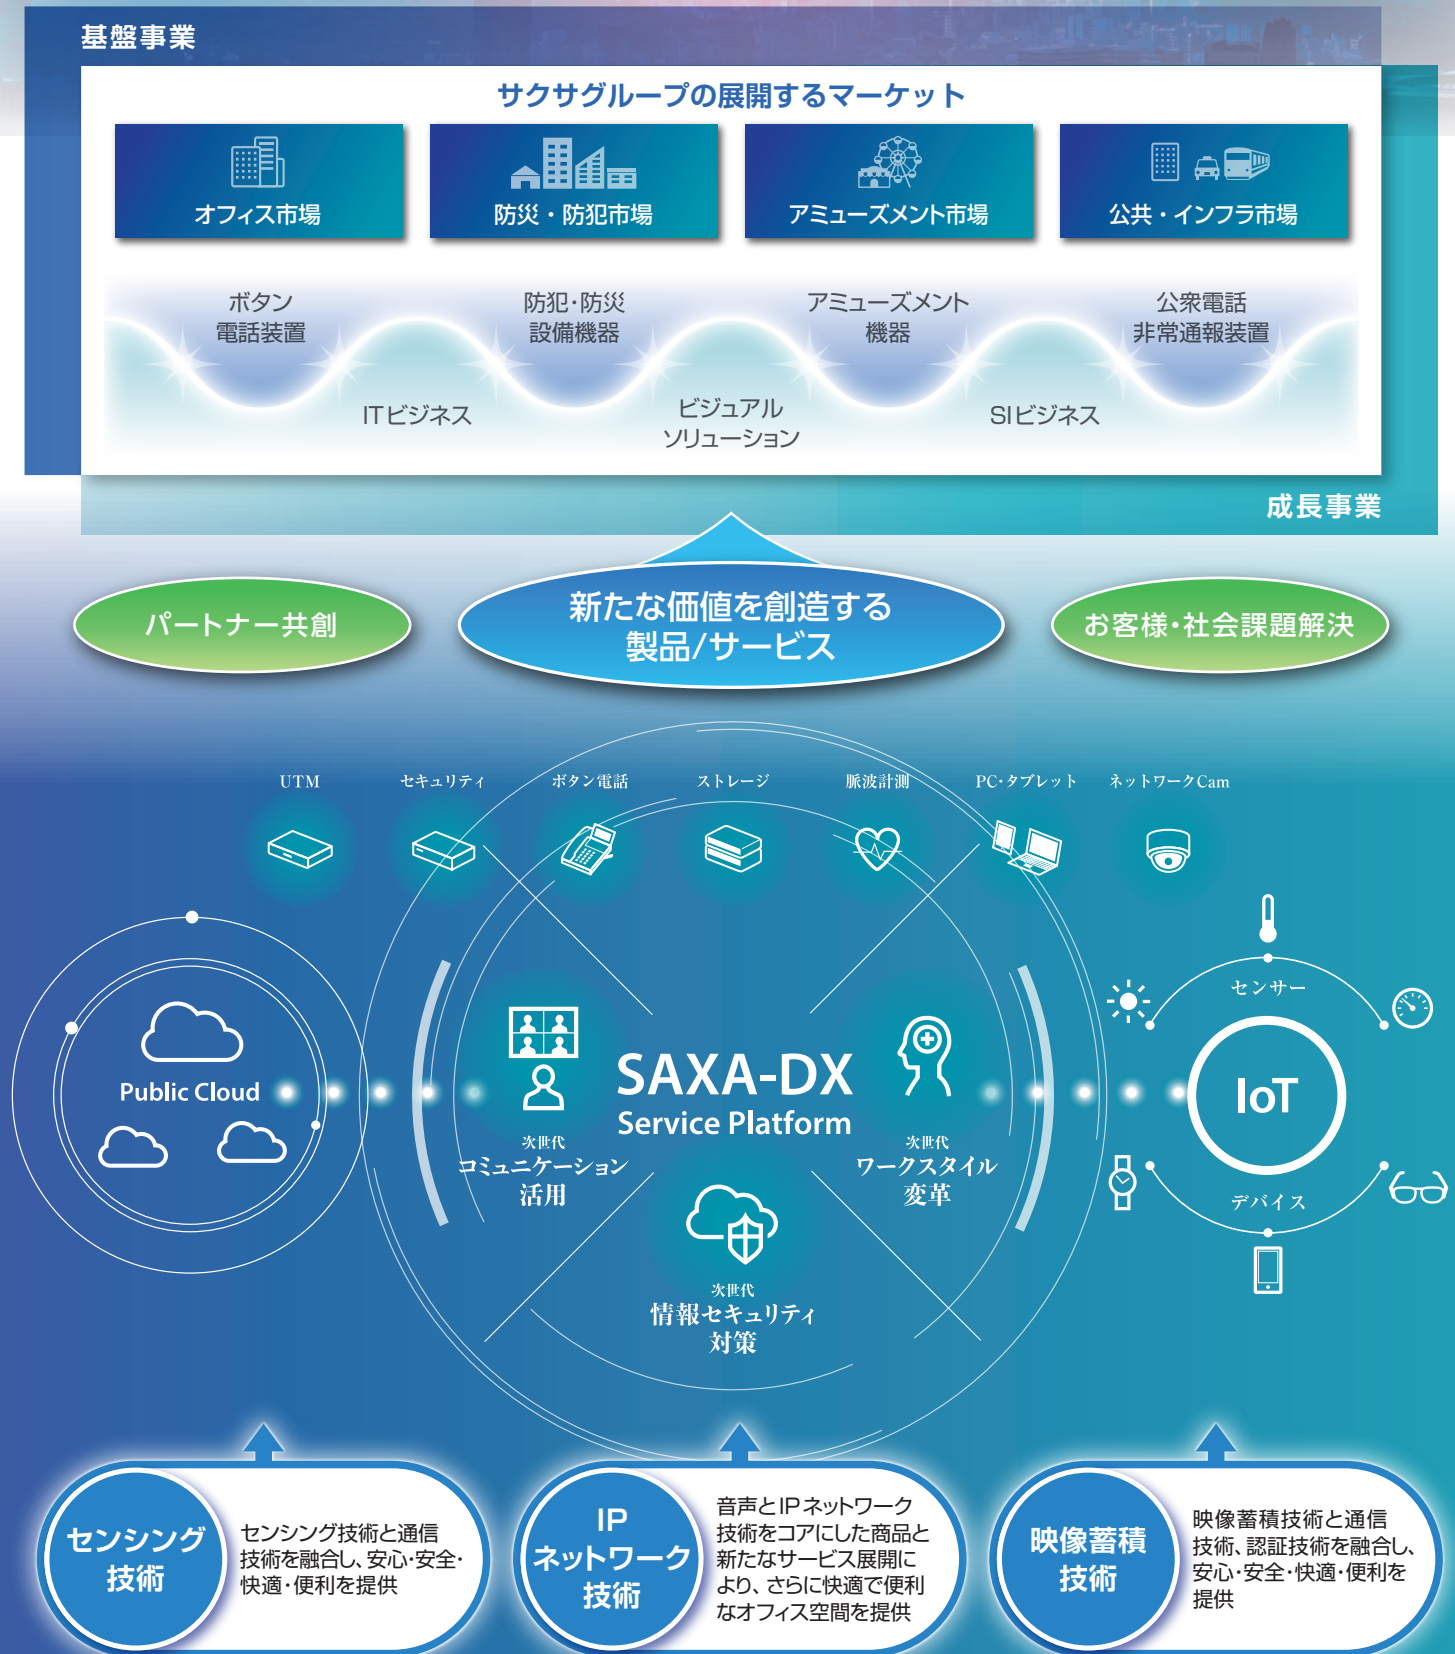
基盤事業

サクサグループの展開するマーケット

オフィス市場

防災・防犯市場

アミューズメント市場

公共・インフラ市場

ボタン
電話装置

防犯･防災
設備機器

アミューズメント
機器

公衆電話
非常通報装置

ITビジネス

ビジュアル
ソリューション

SIビジネス

成長事業

パートナー共創

新たな価値を創造する
製品/サービス

お客様･社会課題解決

UTM

セキュリティ

ボタン電話

ストレージ

脈波計測

PC･タブレット

ネットワークCam

Public Cloud

SAXA-DX
Service Platform

次世代
コミュニケーション
活用

次世代
ワークスタイル
変革

次世代
情報セキュリティ
対策

センサー

IoT

デバイス

センシング
技術

センシング技術と通信技術を融合し、安心･安全･快適･便利を提供

IP
ネットワーク
技術

音声とIPネットワーク技術をコアにした商品と新たなサービス展開により、さらに快適で便利なオフィス空間を提供

映像蓄積
技術

映像蓄積技術と通信技術、認証技術を融合し、安心･安全･快適･便利を提供